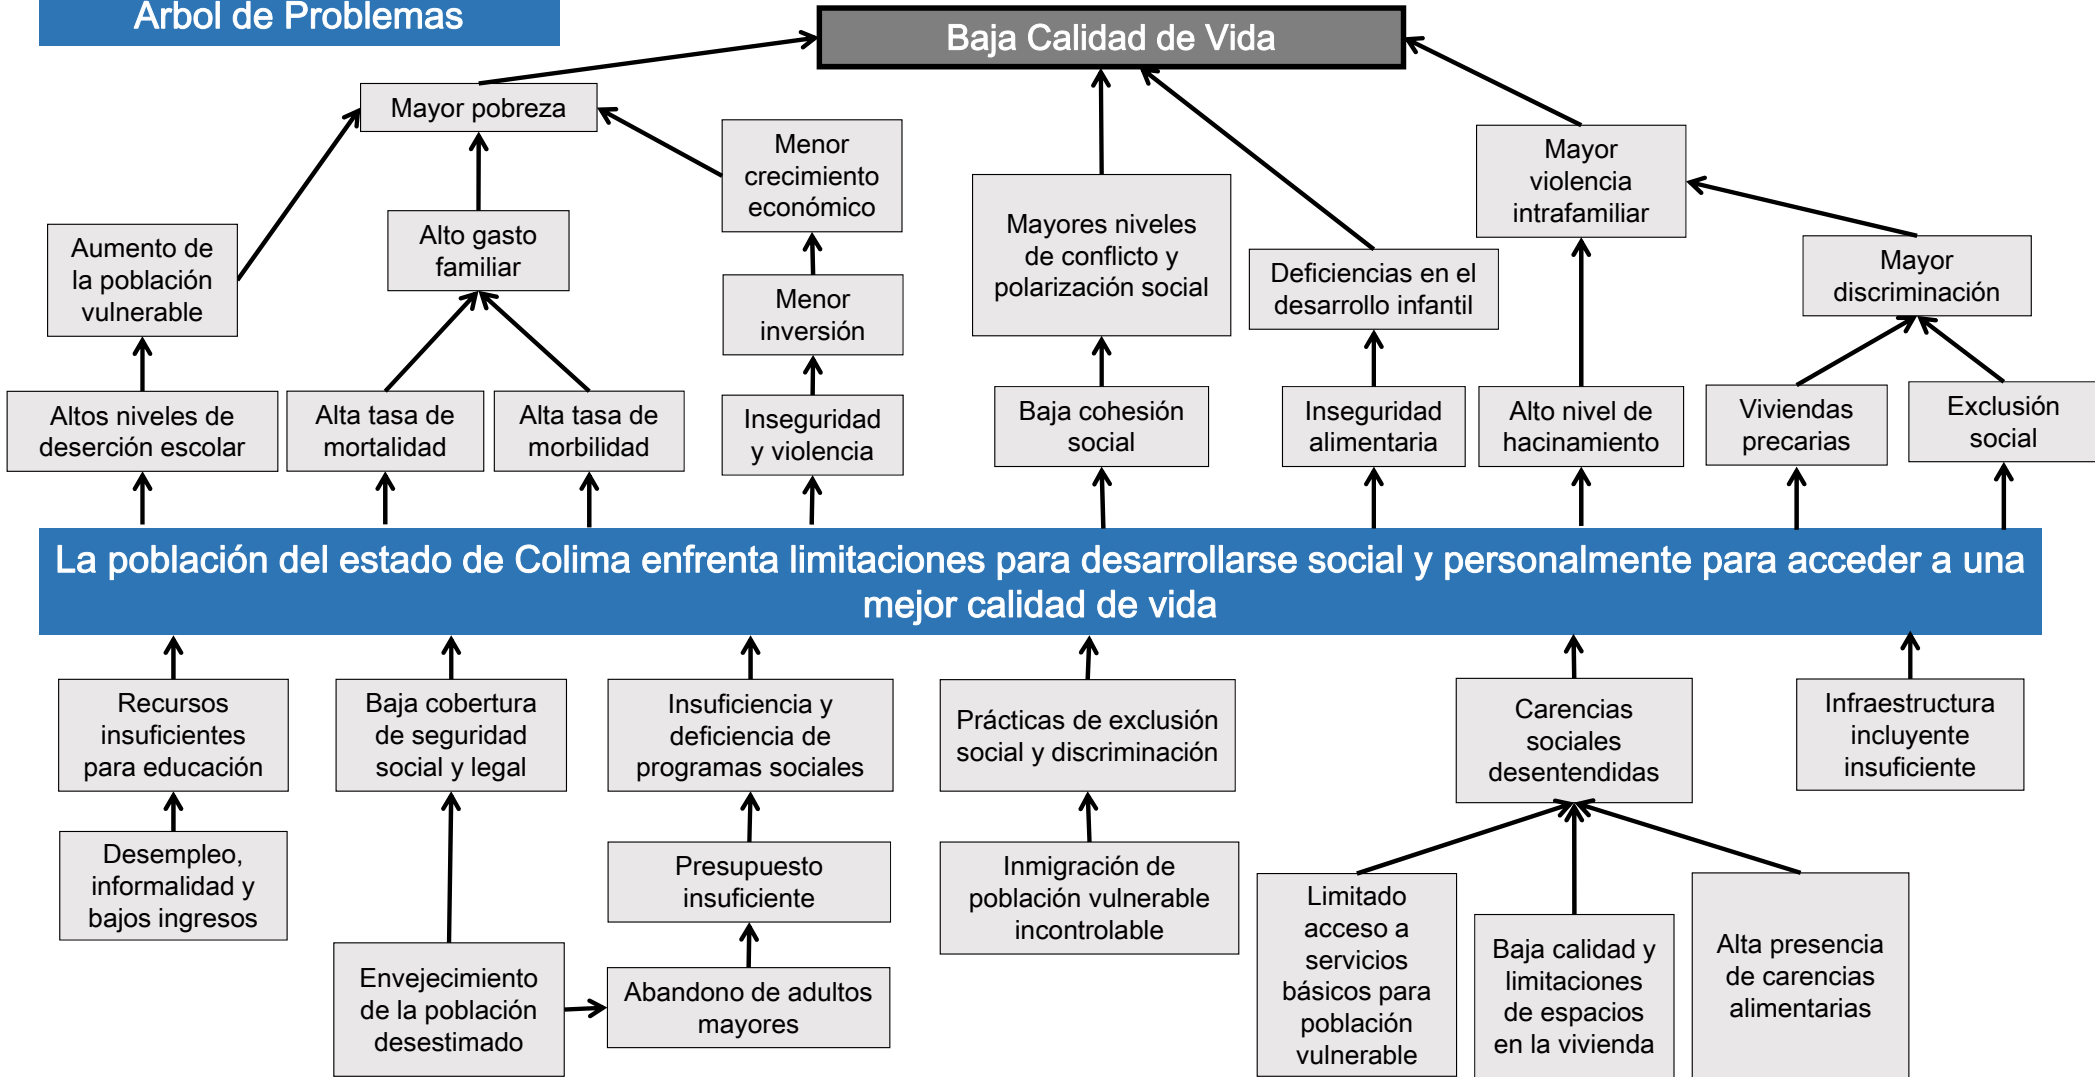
Arbol de Problemas

Baja Calidad de Vida

Mayor pobreza

Menor crecimiento económico

Mayores niveles de conflicto y polarización social

Deficiencias en el desarrollo infantil

Mayor violencia intrafamiliar

Mayor discriminación

Aumento de la población vulnerable

Alto gasto familiar

Menor inversión

Altos niveles de deserción escolar

Alta tasa de mortalidad

Alta tasa de morbilidad

Inseguridad y violencia

Baja cohesión social

Inseguridad alimentaria

Alto nivel de hacinamiento

Viviendas precarias

Exclusión social

La población del estado de Colima enfrenta limitaciones para desarrollarse social y personalmente para acceder a una mejor calidad de vida

Recursos insuficientes para educación

Baja cobertura de seguridad social y legal

Insuficiencia y deficiencia de programas sociales

Prácticas de exclusión social y discriminación

Carencias sociales desentendidas

Infraestructura incluyente insuficiente

Desempleo, informalidad y bajos ingresos

Presupuesto insuficiente

Inmigración de población vulnerable incontrolable

Envejecimiento de la población desestimado

Abandono de adultos mayores

Limitado acceso a servicios básicos para población vulnerable

Baja calidad y limitaciones de espacios en la vivienda

Alta presencia de carencias alimentarias